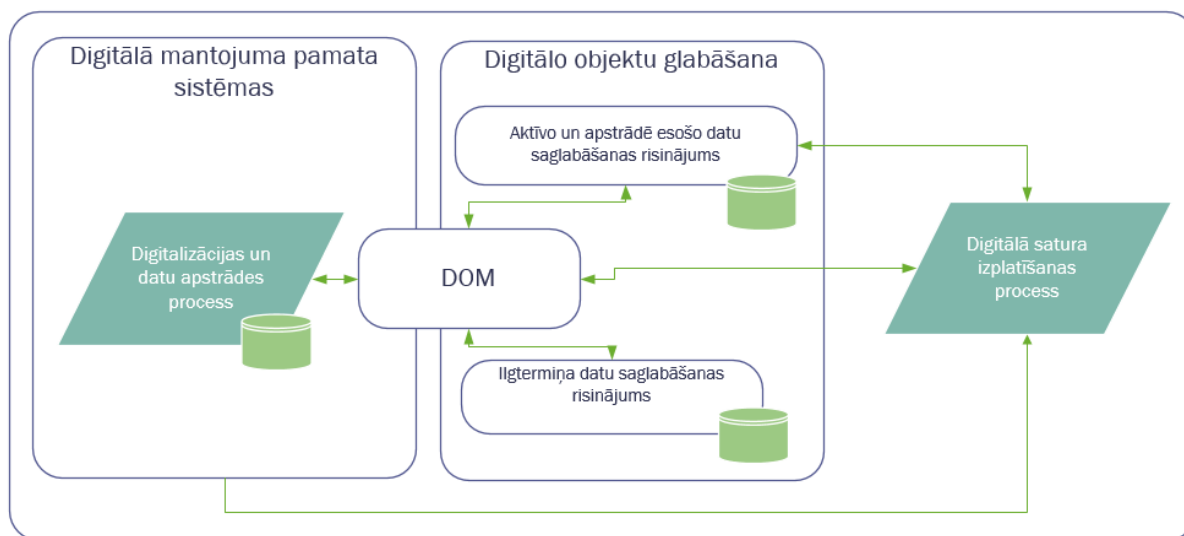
Digitālā mantojuma pamata sistēmas

Digitālo objektu glabāšana

Aktīvo un apstrādē esošo datu saglabāšanas risinājums

Digitalizācijas un datu apstrādes process

DOM

Digitālā satura izplatīšanas process

Ilgtermiņa datu saglabāšanas risinājums